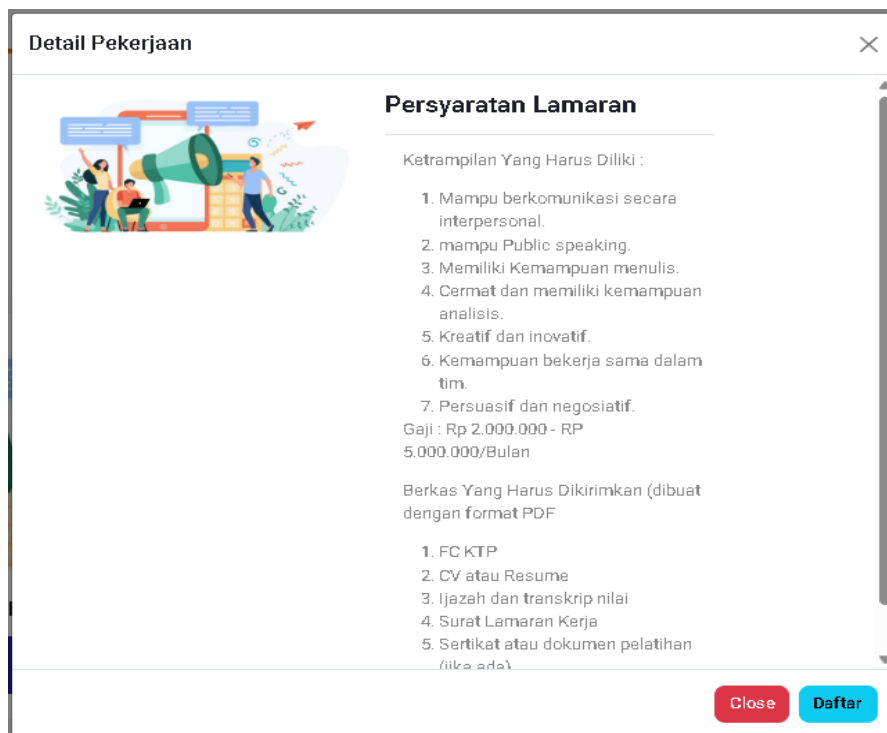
Detail Pekerjaan

×

Persyaratan Lamaran

Ketrampilan Yang Harus Diliki :

1. Mampu berkomunikasi secara interpersonal.
2. mampu Public speaking.
3. Memiliki Kemampuan menulis.
4. Cermat dan memiliki kemampuan analisis.
5. Kreatif dan inovatif.
6. Kemampuan bekerja sama dalam tim.
7. Persuasif dan negosiatif.

Gaji : Rp 2.000.000 - RP 5.000.000/Bulan

Berkas Yang Harus Dikirimkan (dibuat dengan format PDF

1. FC KTP
2. CV atau Resume
3. Ijazah dan transkrip nilai
4. Surat Lamaran Kerja
5. Sertikat atau dokumen pelatihan (jika ada)

Close

Daftar